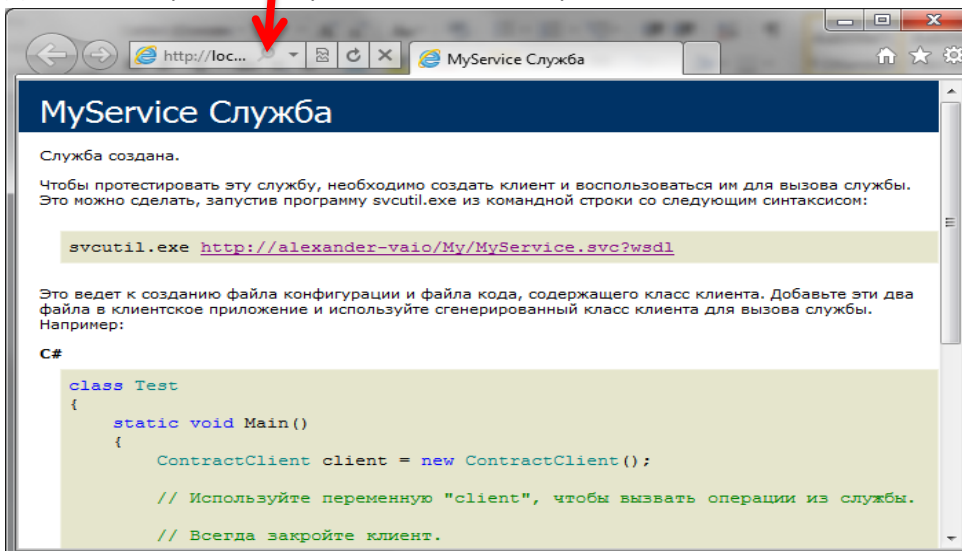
http://loc... MyService Служба

MyService Служба

Служба создана.

Чтобы протестировать эту службу, необходимо создать клиент и воспользоваться им для вызова службы. Это можно сделать, запустив программу svcutil.exe из командной строки со следующим синтаксисом:

svcutil.exe http://alexander-vaio/My/MyService.svc?wsdl

Это ведет к созданию файла конфигурации и файла кода, содержащего класс клиента. Добавьте эти два файла в клиентское приложение и используйте сгенерированный класс клиента для вызова службы. Например:

C#

class Test
{
    static void Main()
    {
        ContractClient client = new ContractClient();

        // Используйте переменную "client", чтобы вызвать операции из службы.

        // Всегда закройте клиент.